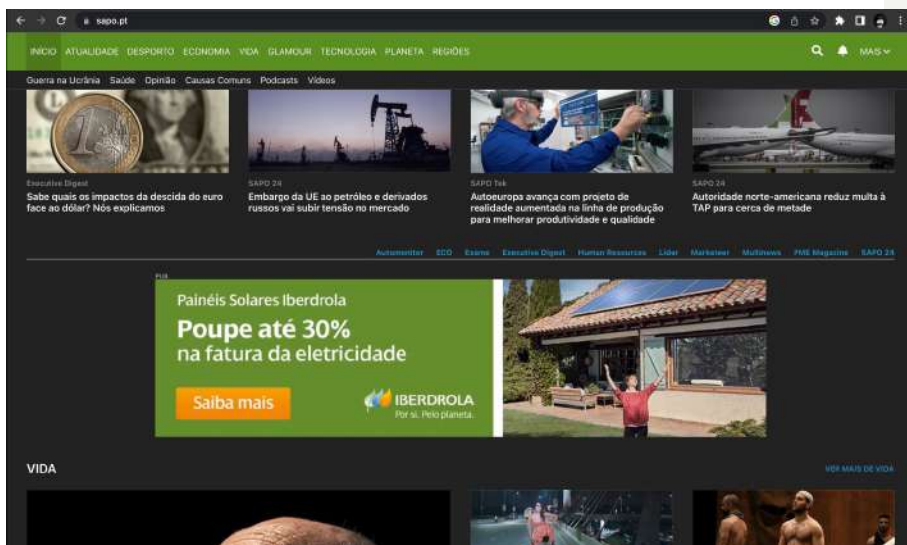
sapo.pt

INÍCIO ATUALIDADE DESPORTO ECONOMIA VIDA GLAMOUR TECNOLOGIA PLANETA REGIÕES MAIS

Guerra na Ucrânia Saúde Opinião Causas Comuns Podcasts Vídeos

Executive Digest
Sabe quais os impactos da descida do euro face ao dólar? Nós explicamos

SAPO 24
Embargo da UE ao petróleo e derivados russos vai subir tensão no mercado

SAPO Tek
Autoeuropa avança com projeto de realidade aumentada na linha de produção para melhorar produtividade e qualidade

SAPO 24
Autoridade norte-americana reduz multa à TAP para cerca de metade

Automonitor ECO Exame Executive Digest Human Resources Líder Marketeer Multinews PME Magazine SAPO 24

PUB
Painéis Solares Iberdrola
Poupe até 30%
na fatura da eletricidade
Saiba mais
IBERDROLA
Por ti. Pelo planeta.

VIDA
VER MAIS DE VIDA